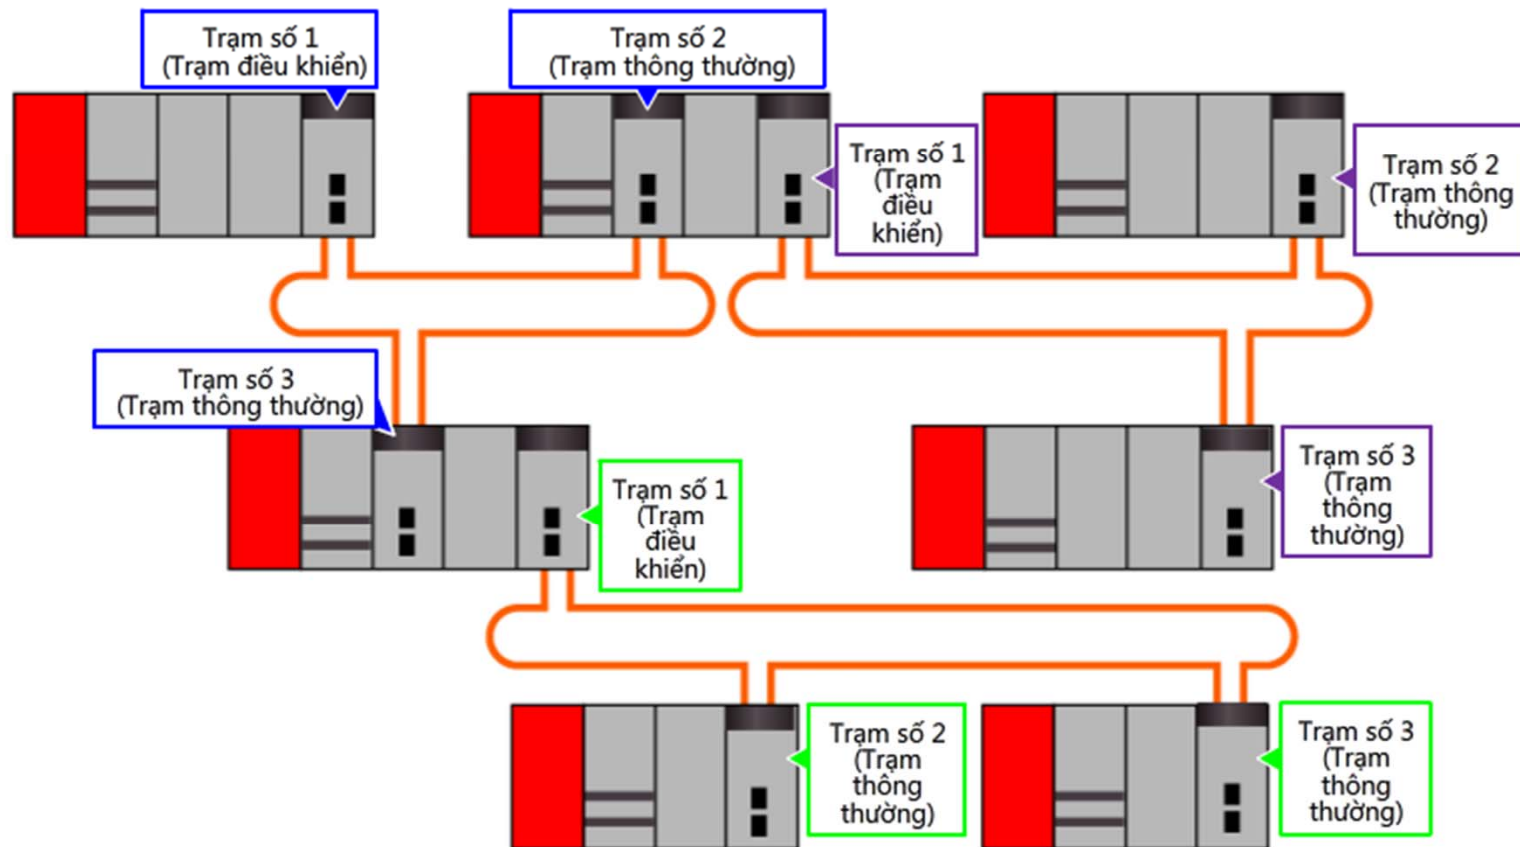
Trạm số 1
(Trạm điều khiển)

Trạm số 2
(Trạm thông thường)

Trạm số 1
(Trạm điều khiển)

Trạm số 2
(Trạm thông thường)

Trạm số 3
(Trạm thông thường)

Trạm số 1
(Trạm điều khiển)

Trạm số 3
(Trạm thông thường)

Trạm số 2
(Trạm thông thường)

Trạm số 3
(Trạm thông thường)